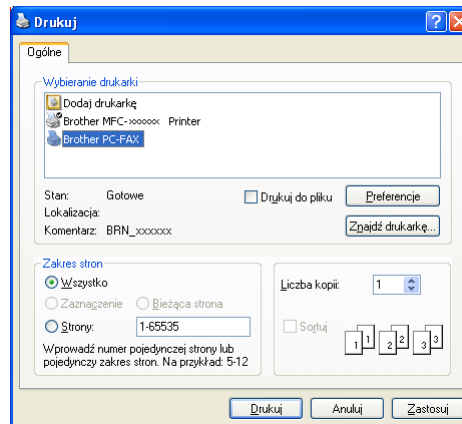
Drukuj

Ogólne

Wybieranie drukarki

Dodaj drukarkę

Brother MFC-xxxxxx Printer

Brother PC-FAX

Stan: Gotowe

Lokalizacja:

Komentarz: BRN_xxxxxx

Drukuj do pliku

Preferencje

Znajdź drukarkę...

Zakres stron

Wszystko

Zaznaczenie

Bieżąca strona

Strony: 1-65535

Wprowadź numer pojedynczej strony lub pojedynczy zakres stron. Na przykład: 5-12

Liczba kopii: 1

Sortuj

1 1 2 2 3 3

Drukuj

Anuluj

Zastosuj